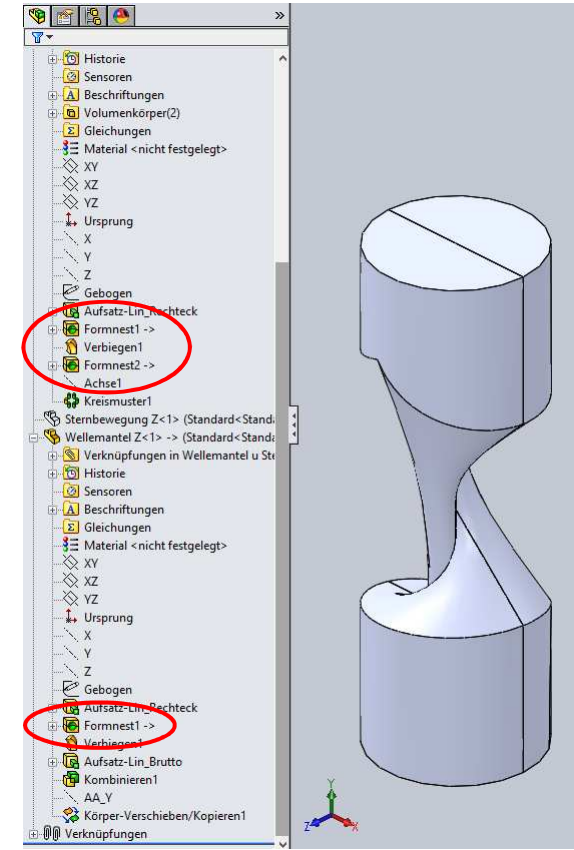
Historie
Sensoren
Beschriftungen
Volumenkörper(2)
Gleichungen
Material <nicht festgelegt>
XY
XZ
YZ
Ursprung
X
Y
Z
Gebogen
Aufsatz-Lin_Rechteck
Formnest1 ->
Verbiegen1
Formnest2 ->
Achse1
Kreismuster1
Sternbewegung Z<1> (Standard<Standa
Wellemantel Z<1> -> (Standard<Standa
Verknüpfungen in Wellemantel u Ste
Historie
Sensoren
Beschriftungen
Gleichungen
Material <nicht festgelegt>
XY
XZ
YZ
Ursprung
X
Y
Z
Gebogen
Aufsatz-Lin_Rechteck
Formnest1 ->
Verbiegen1
Aufsatz-Lin_Brutto
Kombinieren1
AA_Y
Körper-Verschieben/Kopieren1
Verknüpfungen
Y
Z
X